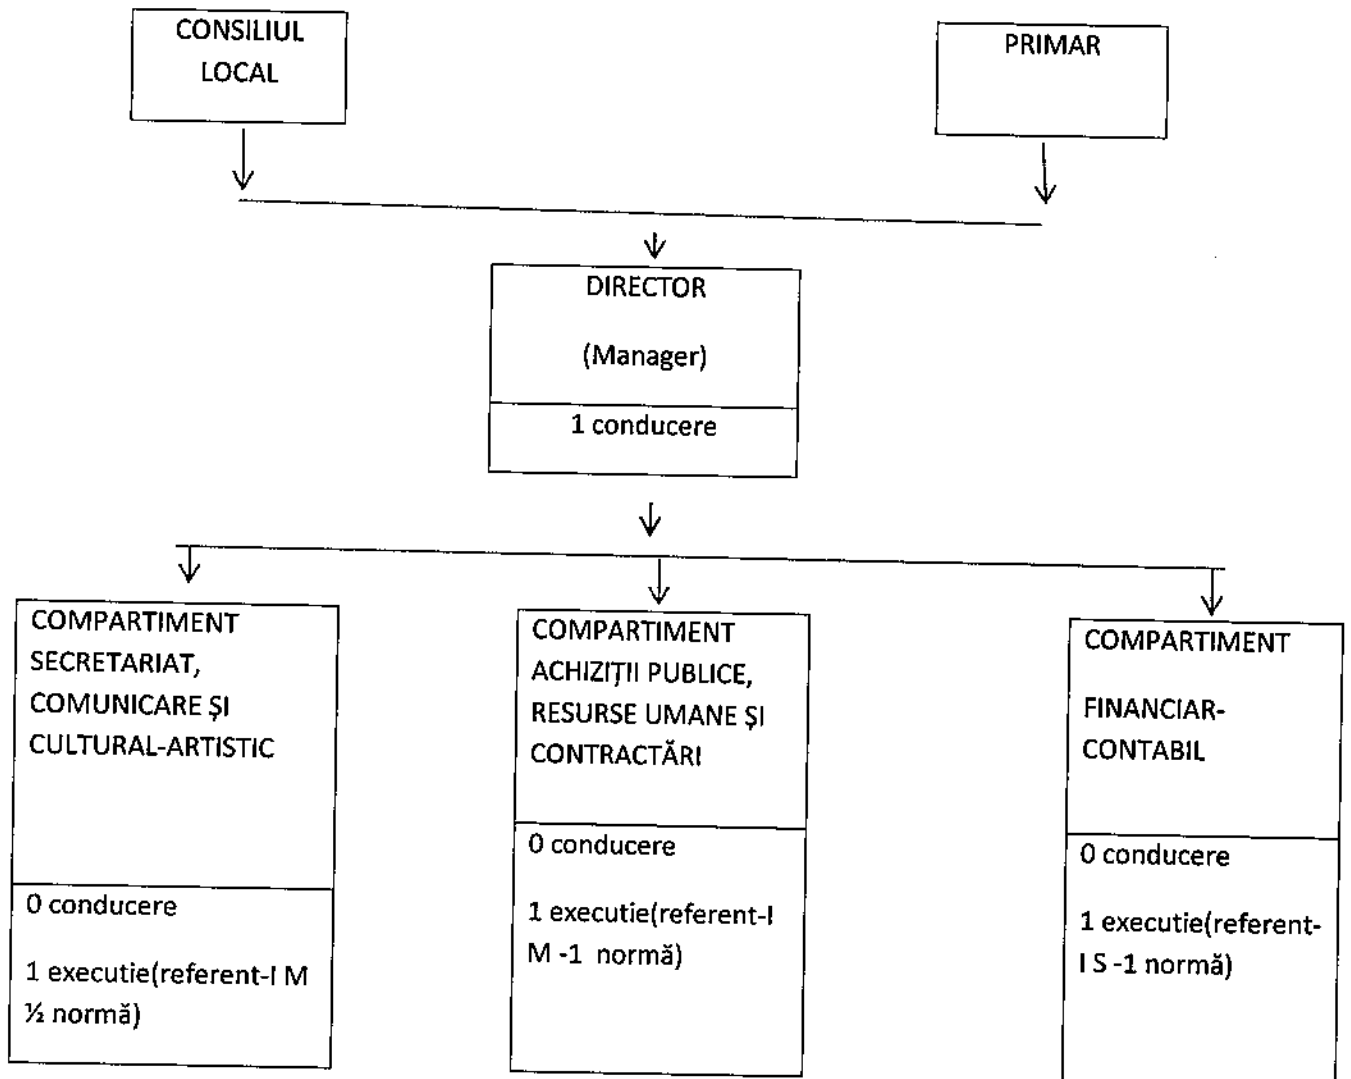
CONSILIUL LOCAL

PRIMAR

DIRECTOR

(Manager)

1 conducere

COMPARTIMENT SECRETARIAT, COMUNICARE ȘI CULTURAL-ARTISTIC

0 conducere

1 executie(referent-I M ½ normă)

COMPARTIMENT ACHIZIȚII PUBLICE, RESURSE UMANE ȘI CONTRACTĂRI

0 conducere

1 executie(referent-I M -1 normă)

COMPARTIMENT

FINANCIAR-CONTABIL

0 conducere

1 executie(referent-I S -1 normă)